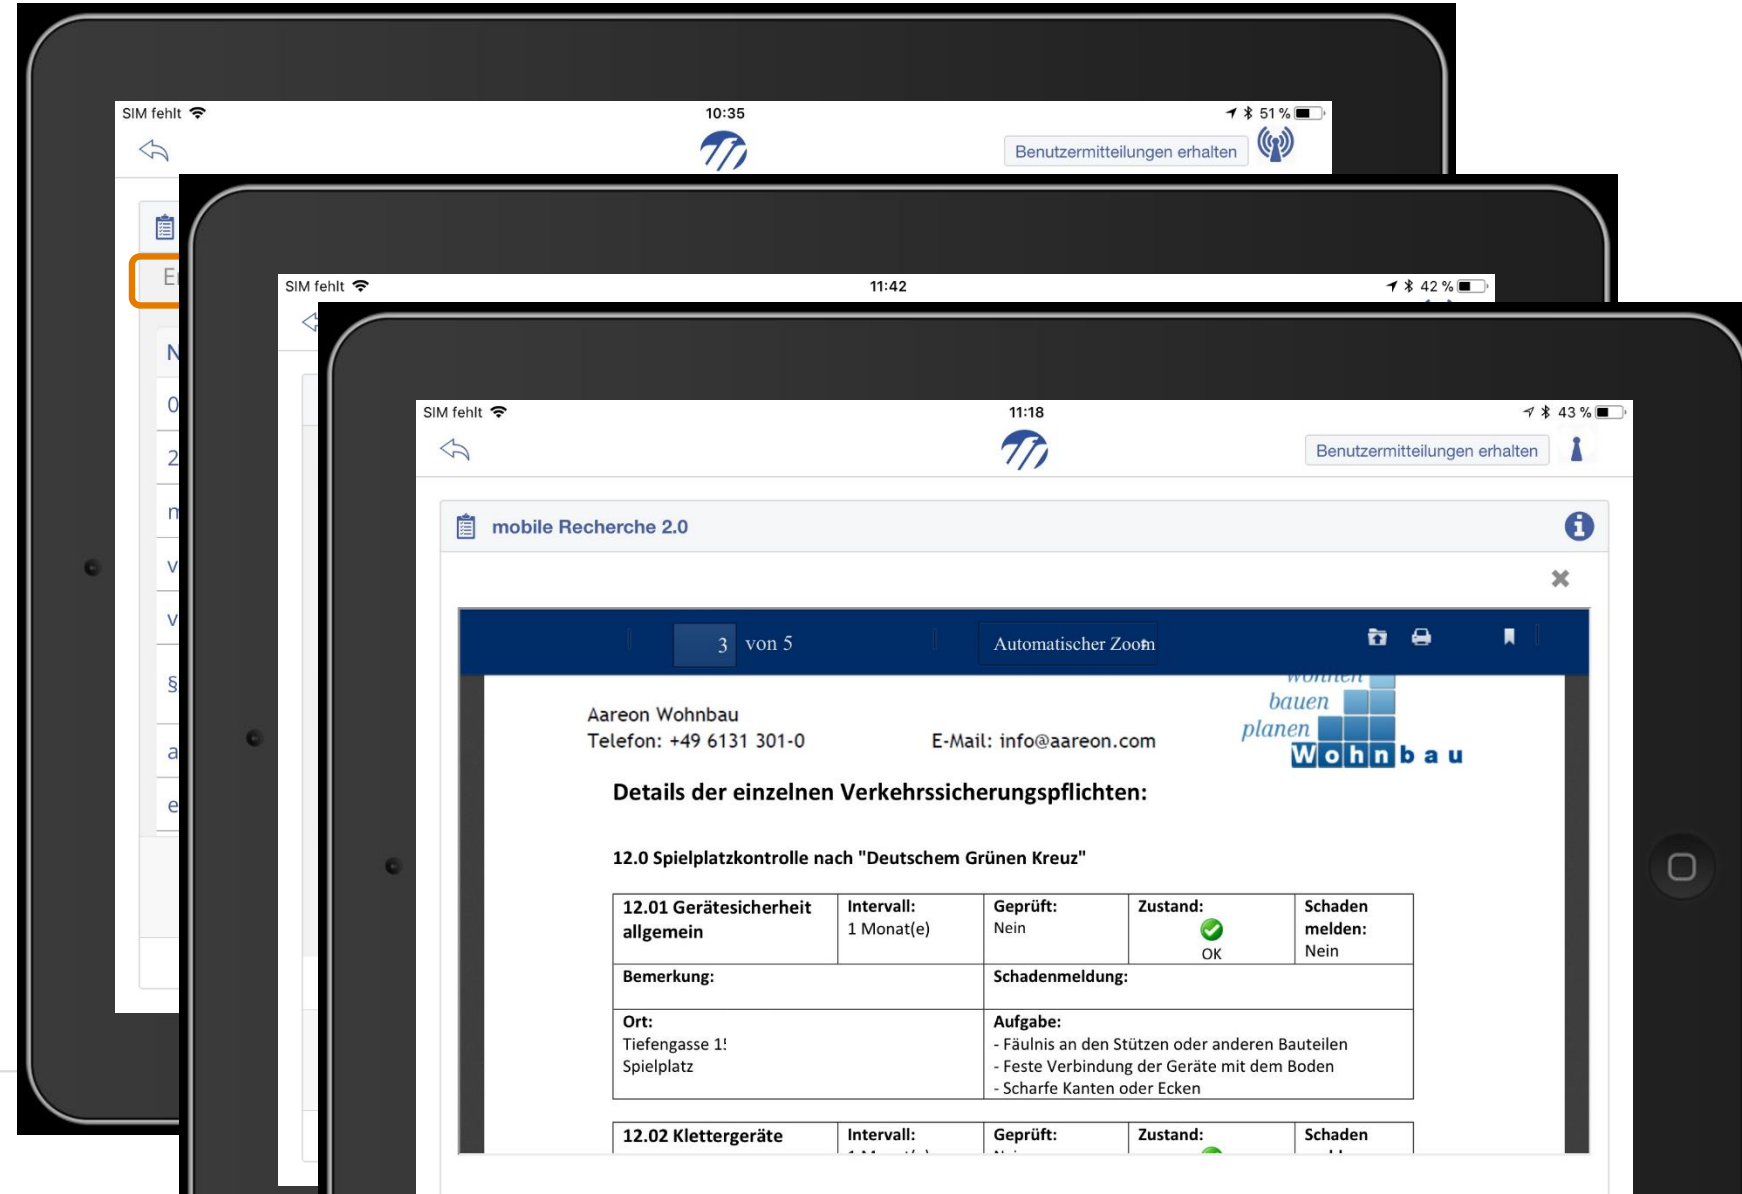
SIM fehlt 10:35 51 %

Benutzermitteilungen erhalten

E
N
0
2
n
v
v
§
a
e

SIM fehlt 11:42 42 %

SIM fehlt 11:18 43 %

Benutzermitteilungen erhalten

mobile Recherche 2.0

3 von 5

Automatischer Zoom

wohnen
bauen
planen
Wohnbau

Aareon Wohnbau
Telefon: +49 6131 301-0

E-Mail: info@aareon.com

Details der einzelnen Verkehrssicherungspflichten:

12.0 Spielplatzkontrolle nach "Deutschem Grünen Kreuz"

| 12.01 Gerätesicherheit allgemein | Intervall: 1 Monat(e) | Geprüft: Nein | Zustand: OK | Schaden melden: Nein |
|---|---|---|---|---|
| Bemerkung: | | Schadenmeldung: | | |
| Ort: Tiefengasse 1! Spielplatz | | Aufgabe: - Fäulnis an den Stützen oder anderen Bauteilen - Feste Verbindung der Geräte mit dem Boden - Scharfe Kanten oder Ecken | | |

| 12.02 Klettergeräte | Intervall: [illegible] | Geprüft: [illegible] | Zustand: | Schaden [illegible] |
|---|---|---|---|---|